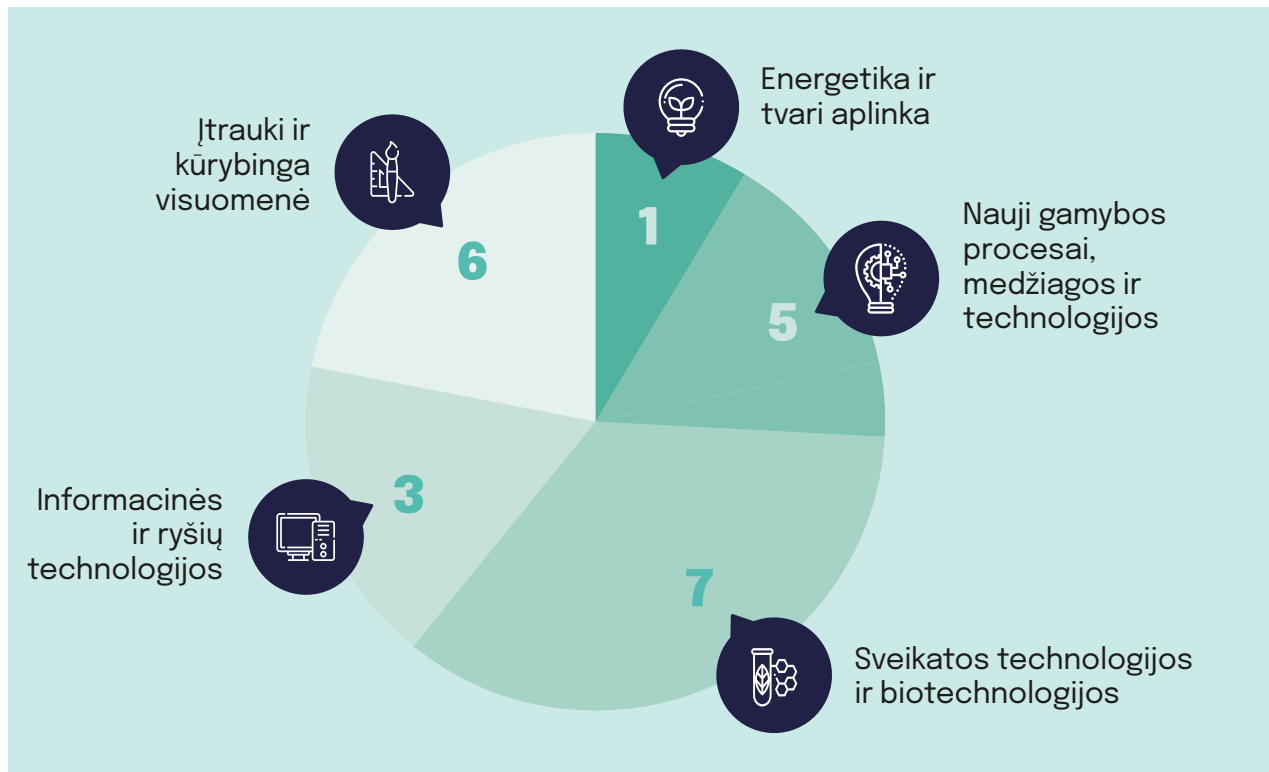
Energetika ir tvari aplinka

1

Įtrauki ir kūrybinga visuomenė

6

Nauji gamybos procesai, medžiagos ir technologijos

5

Informacinės ir ryšių technologijos

3

7

Sveikatos technologijos ir biotechnologijos